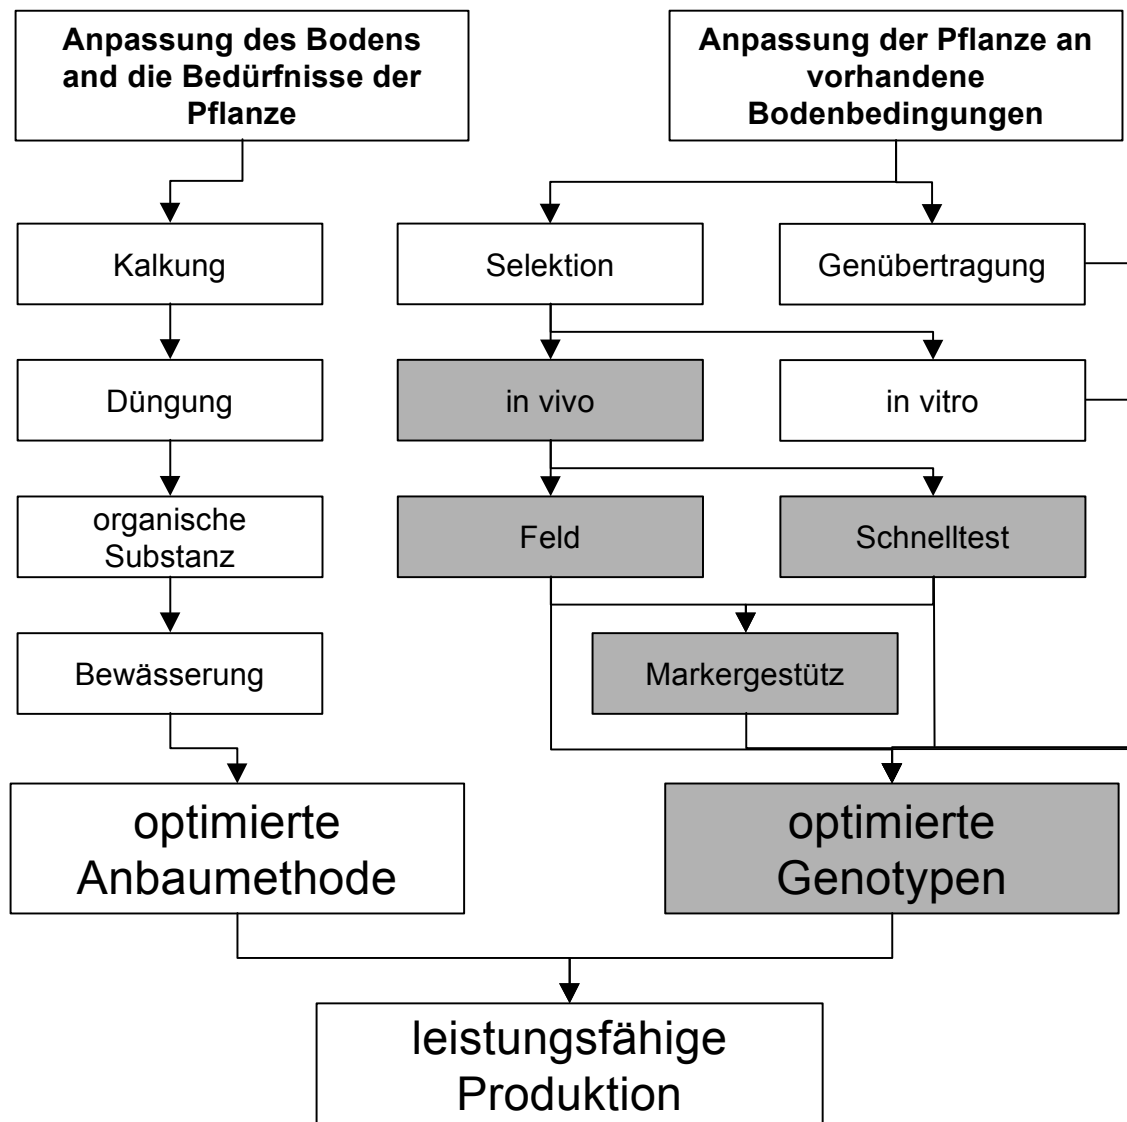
Anpassung des Bodens and die Bedürfnisse der Pflanze

Anpassung der Pflanze an vorhandene Bodenbedingungen

Kalkung

Selektion

Genübertragung

Düngung

in vivo

in vitro

organische Substanz

Feld

Schnelltest

Bewässerung

Markergestütz

optimierte Anbaumethode

optimierte Genotypen

leistungsfähige Produktion